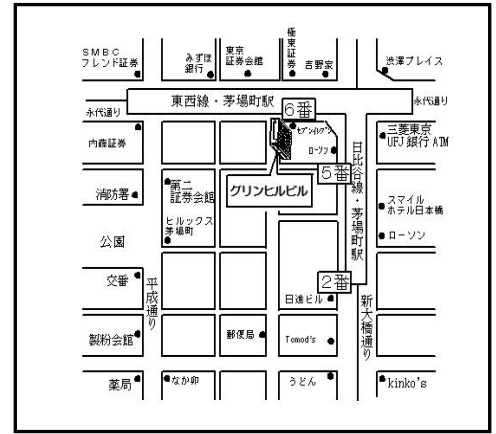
SMBC
フレンド証券

みずほ
銀行

東京
証券会館

極東証券

吉野家

渋澤プレイス

東西線・茅場町駅

6番

永代通り

永代通り

内藤証券

セブンイレブン

ローソン

三菱東京
UFJ銀行 ATM

日比谷線・茅場町駅

5番

消防署

第二
証券会館

グリンヒルビル

スマイル
ホテル日本橋

ヒルックス
茅場町

ローソン

公園

交番

平成通り

2番

日進ビル

新大橋通り

製粉会館

郵便局

Tomod's

薬局

なか卯

うどん

kinko's